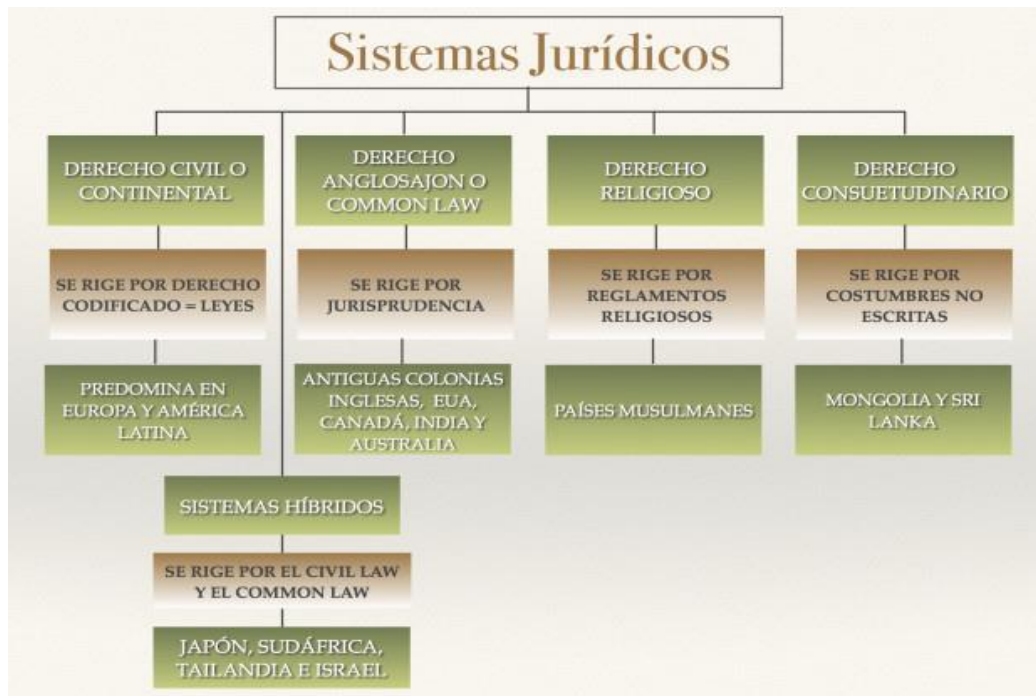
Sistemas Jurídicos

DERECHO CIVIL O CONTINENTAL

SE RIGE POR DERECHO CODIFICADO = LEYES

PREDOMINA EN EUROPA Y AMÉRICA LATINA

DERECHO ANGLOSAJON O COMMON LAW

SE RIGE POR JURISPRUDENCIA

ANTIGUAS COLONIAS INGLESAS, EUA, CANADÁ, INDIA Y AUSTRALIA

DERECHO RELIGIOSO

SE RIGE POR REGLAMENTOS RELIGIOSOS

PAÍSES MUSULMANES

DERECHO CONSUETUDINARIO

SE RIGE POR COSTUMBRES NO ESCRITAS

MONGOLIA Y SRI LANKA

SISTEMAS HÍBRIDOS

SE RIGE POR EL CIVIL LAW Y EL COMMON LAW

JAPÓN, SUDÁFRICA, TAILANDIA E ISRAEL